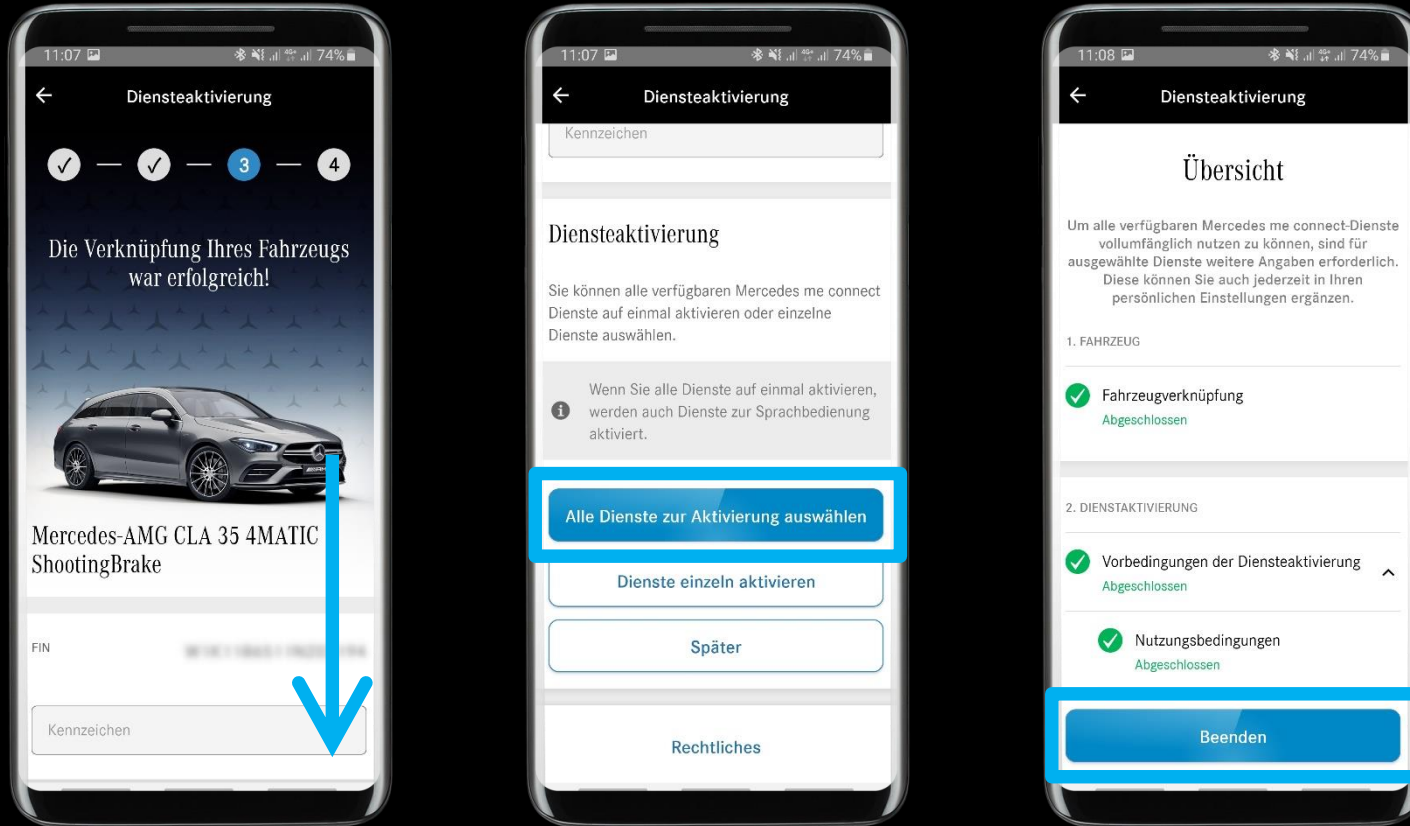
11:07 74%

Diensteaktivierung

✓ — ✓ — 3 — 4

Die Verknüpfung Ihres Fahrzeugs war erfolgreich!

Mercedes-AMG CLA 35 4MATIC ShootingBrake

FIN

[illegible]

Kennzeichen

11:07 74%

Diensteaktivierung

Kennzeichen

Diensteaktivierung

Sie können alle verfügbaren Mercedes me connect Dienste auf einmal aktivieren oder einzelne Dienste auswählen.

Wenn Sie alle Dienste auf einmal aktivieren, werden auch Dienste zur Sprachbedienung aktiviert.

Alle Dienste zur Aktivierung auswählen

Dienste einzeln aktivieren

Später

Rechtliches

11:08 74%

Diensteaktivierung

Übersicht

Um alle verfügbaren Mercedes me connect-Dienste vollumfänglich nutzen zu können, sind für ausgewählte Dienste weitere Angaben erforderlich. Diese können Sie auch jederzeit in Ihren persönlichen Einstellungen ergänzen.

1. FAHRZEUG

Fahrzeugverknüpfung
Abgeschlossen

2. DIENSTAKTIVIERUNG

Vorbedingungen der Diensteaktivierung
Abgeschlossen

Nutzungsbedingungen
Abgeschlossen

Beenden